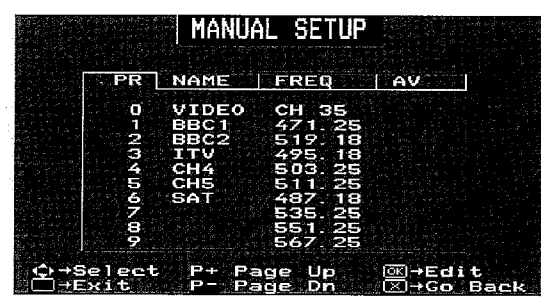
MANUAL SETUP

| PR | NAME | FREQ | AV |
|---|---|---|---|
| 0 | VIDEO | CH 35 | |
| 1 | BBC1 | 471.25 | |
| 2 | BBC2 | 519.18 | |
| 3 | ITV | 495.18 | |
| 4 | CH4 | 503.25 | |
| 5 | CH5 | 511.25 | |
| 6 | SAT | 487.18 | |
| 7 | | 535.25 | |
| 8 | | 551.25 | |
| 9 | | 567.25 | |

→Select P+ Page Up OK→Edit
→Exit P- Page Dn ☒→Go Back